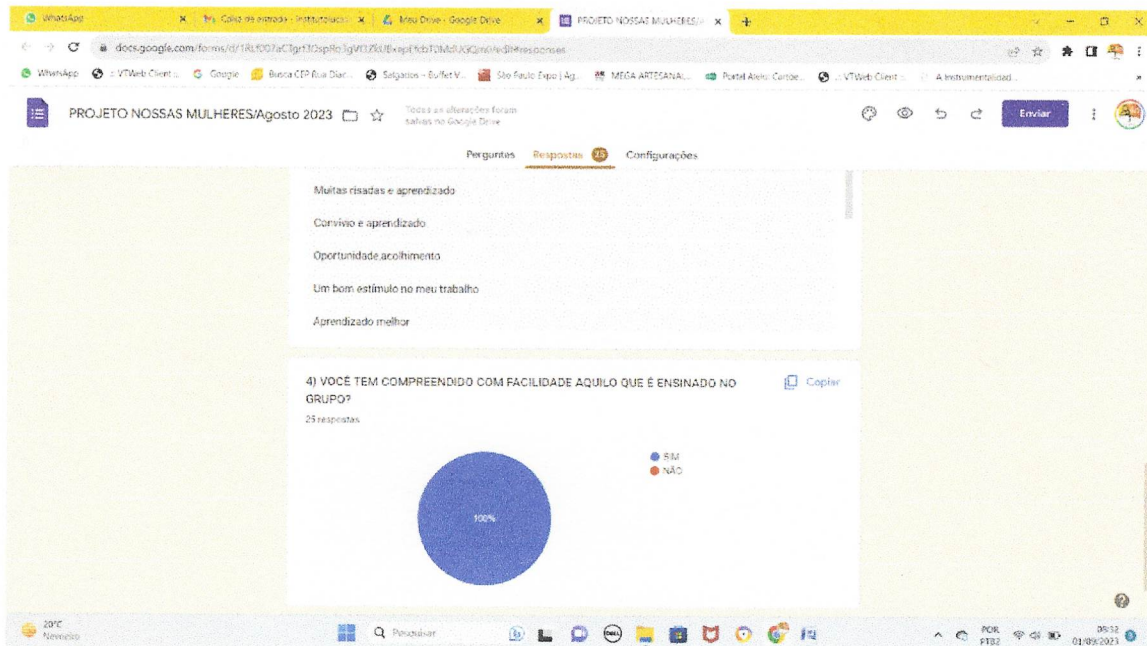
WhatsApp | Caixa de entrada - Instituto | Meu Drive - Google Drive | PROJETO NOSSAS MULHERES/

docs.google.com/forms/d/1RLf007aCTgrtJ0spRo1gVf3ZkUBxepfcbT0MdUGQmA/edit#responses

WhatsApp | VTWeb Client | Google | Busca CEP Rua Diac... | Salgados - Buffet V... | São Paulo Expo | Ag... | MEGA ARTESANAL... | Portal Aleluia Cartõe... | VTWeb Client | A instrumentalidad...

PROJETO NOSSAS MULHERES/Agosto 2023

Todas as alterações foram salvas no Google Drive

Enviar

Perguntas | Respostas 25 | Configurações

Muitas risadas e aprendizado

Convivio e aprendizado

Oportunidade,acolhimento

Um bom estímulo no meu trabalho

Aprendizado melhor

4) VOCÊ TEM COMPREENDIDO COM FACILIDADE AQUILO QUE É ENSINADO NO GRUPO?

Copiar

25 respostas

SIM
NÃO

100%

20°C
Nevoeiro

Pesquisar

POR
PTB2

09:12
01/09/2023